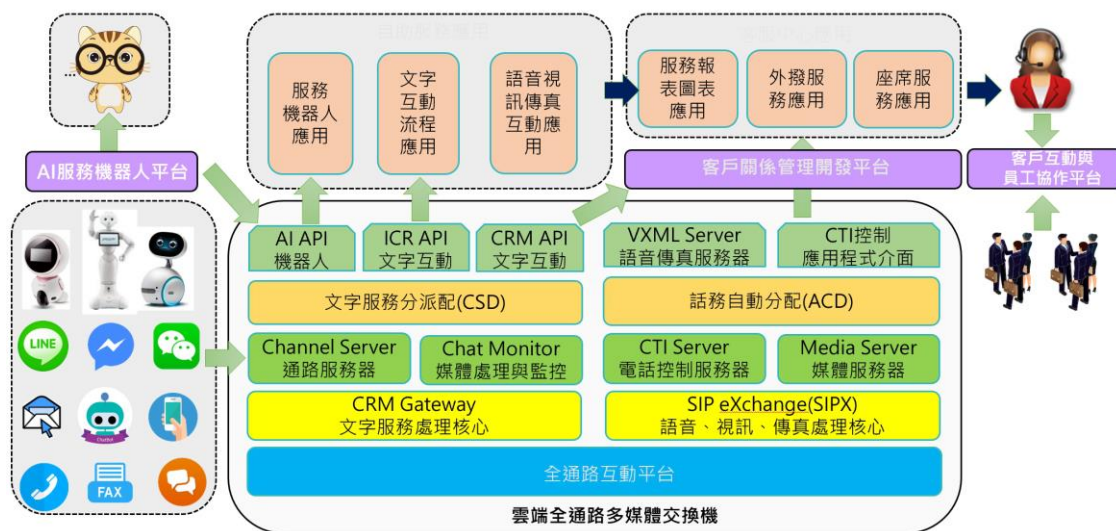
AI服務機器人平台

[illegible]

服務機器人應用

文字互動流程應用

語音視訊傳真互動應用

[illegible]

服務報表圖表應用

外撥服務應用

座席服務應用

客戶關係管理開發平台

客戶互動與員工協作平台

LINE

FAX

AI API 機器人

ICR API 文字互動

CRM API 文字互動

VXML Server 語音傳真服務器

CTI控制 應用程式介面

文字服務分派配(CSD)

話務自動分配(ACD)

Channel Server 通路服務器

Chat Monitor 媒體處理與監控

CTI Server 電話控制服務器

Media Server 媒體服務器

CRM Gateway 文字服務處理核心

SIP eXchange(SIPX) 語音、視訊、傳真處理核心

全通路互動平台

雲端全通路多媒體交換機